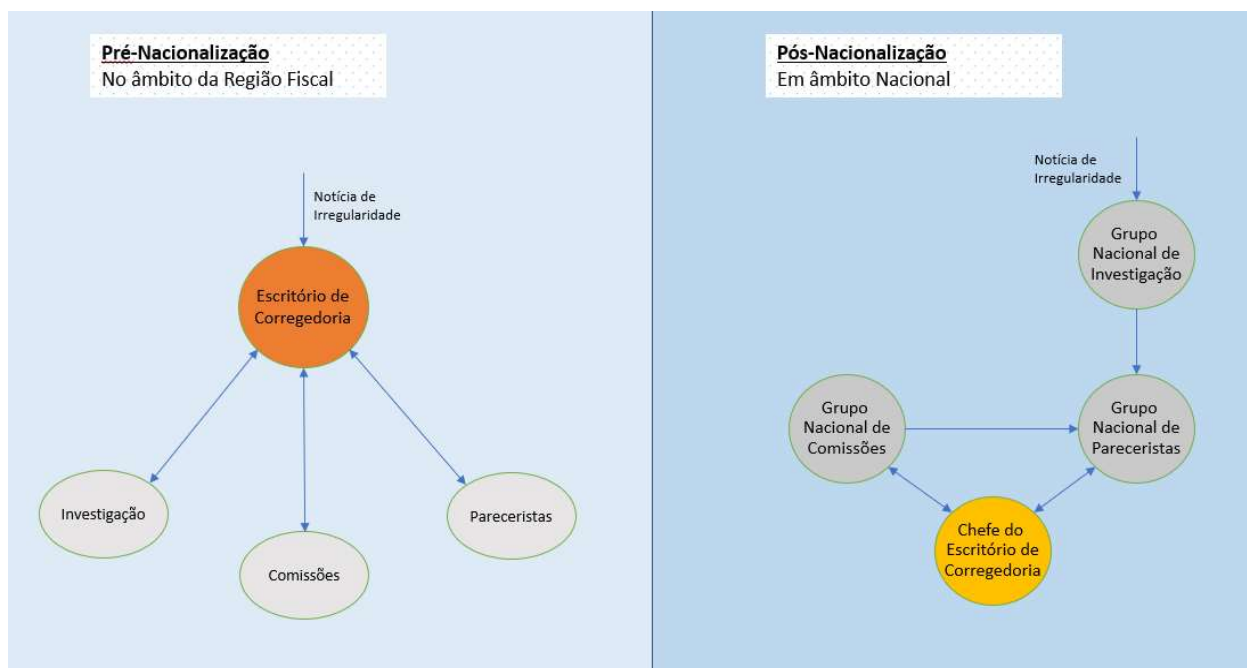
Pré-Nacionalização
No âmbito da Região Fiscal

Notícia de Irregularidade

Escritório de Corregedoria

Investigação

Comissões

Pareceristas

Pós-Nacionalização
Em âmbito Nacional

Notícia de Irregularidade

Grupo Nacional de Investigação

Grupo Nacional de Comissões

Grupo Nacional de Pareceristas

Chefe do Escritório de Corregedoria